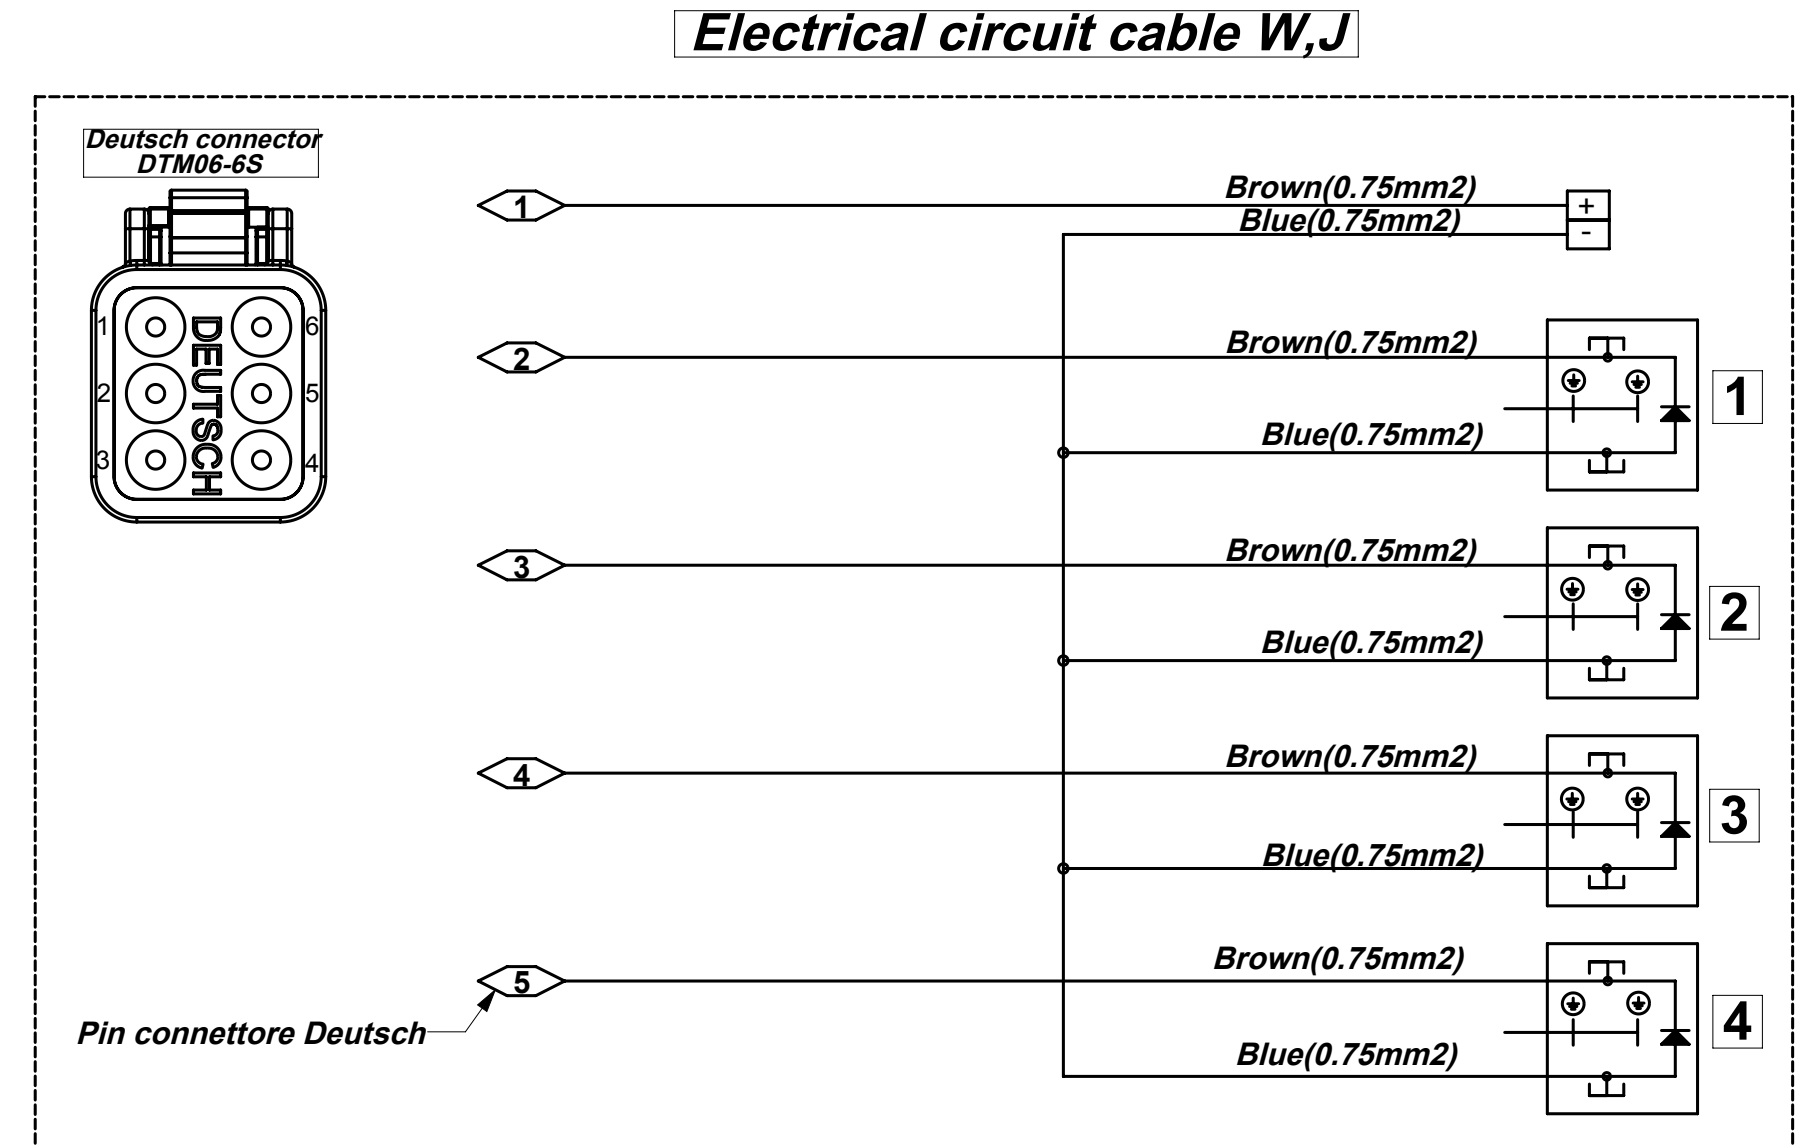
Electrical circuit cable W,J

Deutsch connector
DTM06-6S

1 2 3 DEUTSCH 6 5 4

1
Brown(0.75mm2)
Blue(0.75mm2)
+
-

2
Brown(0.75mm2)
Blue(0.75mm2)
1

3
Brown(0.75mm2)
Blue(0.75mm2)
2

4
Brown(0.75mm2)
Blue(0.75mm2)
3

5
Brown(0.75mm2)
Blue(0.75mm2)
4

Pin connettore Deutsch